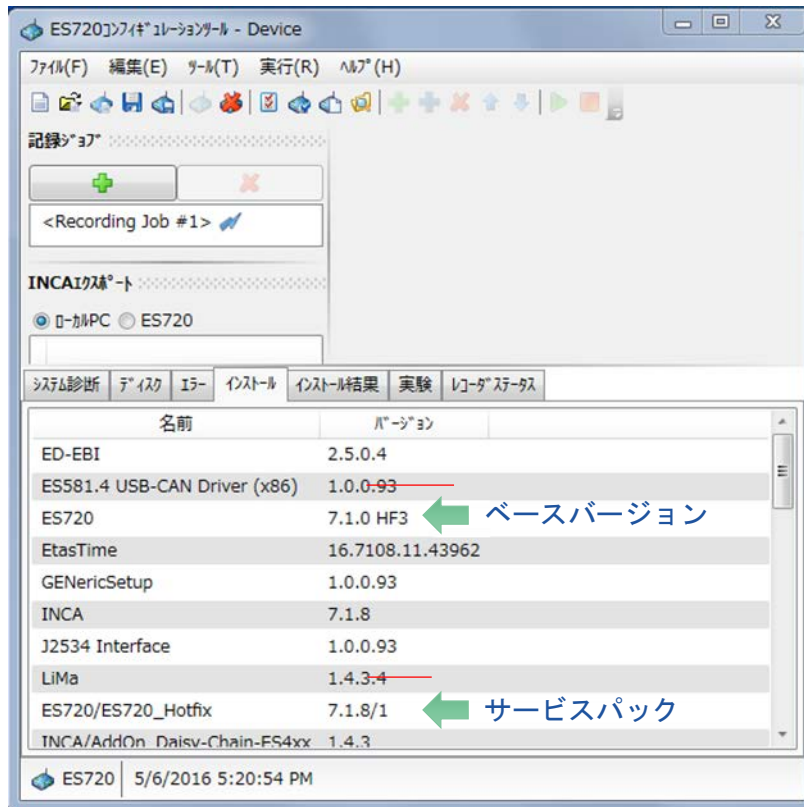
ES720ｺﾝﾌｨｷﾞｭﾚｰｼｮﾝﾂｰﾙ - Device

ﾌｧｲﾙ(F) 編集(E) ﾂｰﾙ(T) 実行(R) ﾍﾙﾌﾟ(H)

記録ｼﾞｮﾌﾞ

<Recording Job #1>

INCAｴｸｽﾎﾟｰﾄ

ﾛｰｶﾙPC ES720

ｼｽﾃﾑ診断 ﾃﾞｨｽｸ ｴﾗｰ ｲﾝｽﾄｰﾙ ｲﾝｽﾄｰﾙ結果 実験 ﾚｺｰﾀﾞｽﾃｰﾀｽ

| 名前 | ﾊﾞｰｼﾞｮﾝ |
|---|---|
| ED-EBI | 2.5.0.4 |
| ES581.4 USB-CAN Driver (x86) | 1.0.0.93 |
| ES720 | 7.1.0 HF3 |
| EtasTime | 16.7108.11.43962 |
| GENericSetup | 1.0.0.93 |
| INCA | 7.1.8 |
| J2534 Interface | 1.0.0.93 |
| LiMa | 1.4.3.4 |
| ES720/ES720_Hotfix | 7.1.8/1 |
| INCA/AddOn_Daisy-Chain-ES4xx | 1.4.3 |

ベースバージョン

サービスパック

ES720 5/6/2016 5:20:54 PM